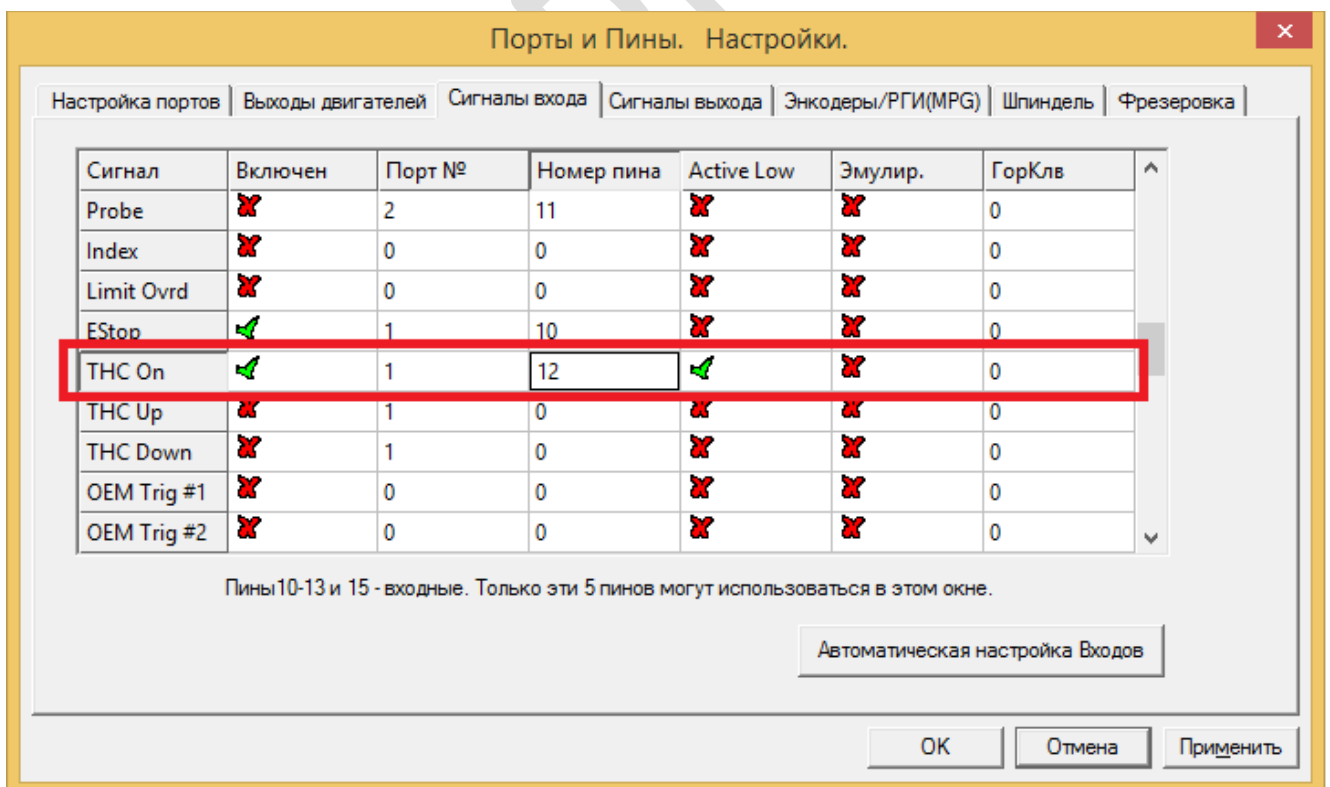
Порты и Пины. Настройки.

✕

Настройка портов | Выходы двигателей | Сигналы входа | Сигналы выхода | Энкодеры/РГИ(MPG) | Шпиндель | Фрезеровка

| Сигнал | Включен | Порт № | Номер пина | Active Low | Эмулир. | ГорКлв |
|---|---|---|---|---|---|---|
| Probe | ✗ | 2 | 11 | ✗ | ✗ | 0 |
| Index | ✗ | 0 | 0 | ✗ | ✗ | 0 |
| Limit Ovrd | ✗ | 0 | 0 | ✗ | ✗ | 0 |
| EStop | ✓ | 1 | 10 | ✗ | ✗ | 0 |
| THC On | ✓ | 1 | 12 | ✓ | ✗ | 0 |
| THC Up | ✗ | 1 | 0 | ✗ | ✗ | 0 |
| THC Down | ✗ | 1 | 0 | ✗ | ✗ | 0 |
| OEM Trig #1 | ✗ | 0 | 0 | ✗ | ✗ | 0 |
| OEM Trig #2 | ✗ | 0 | 0 | ✗ | ✗ | 0 |

Пины10-13 и 15 - входные. Только эти 5 пинов могут использоваться в этом окне.

Автоматическая настройка Входов

OK | Отмена | Применить